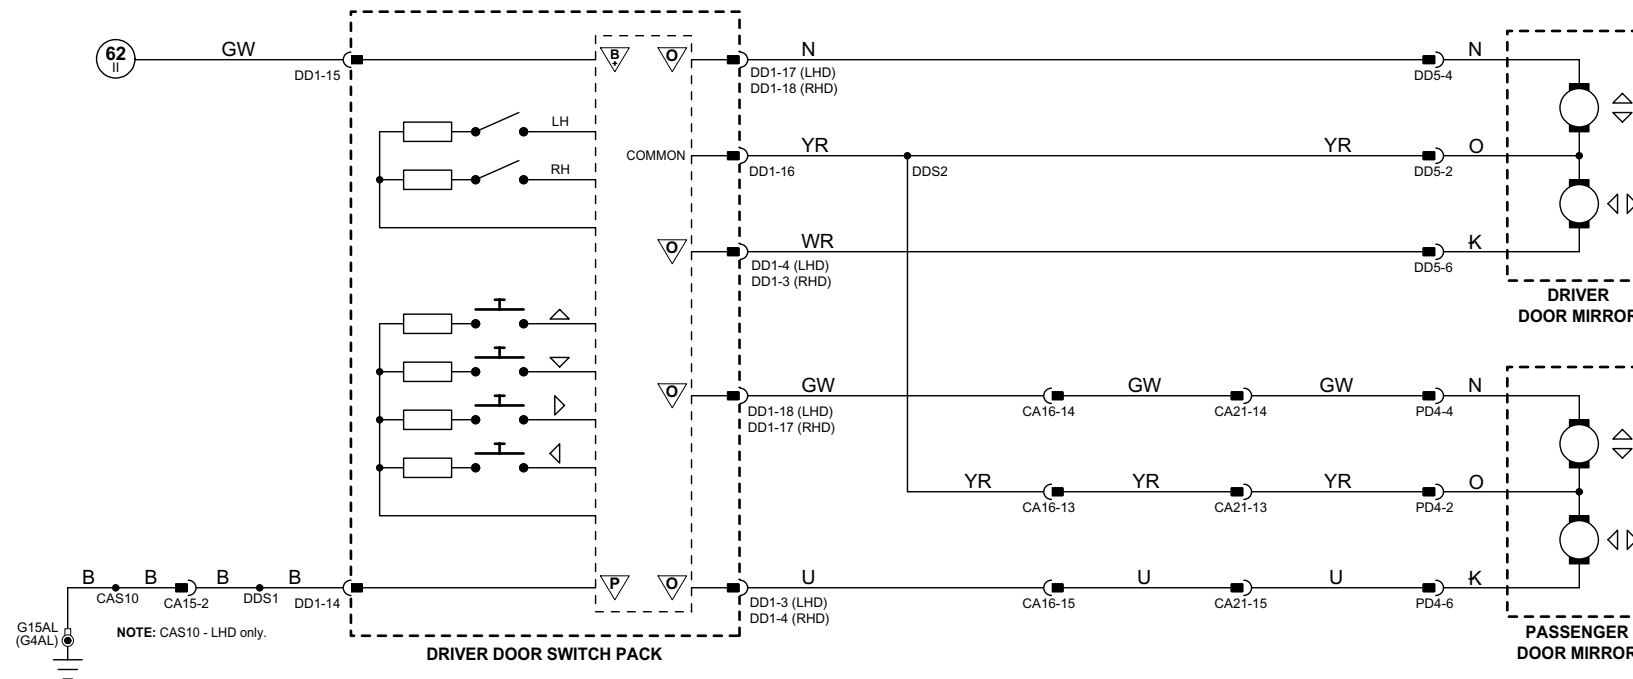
62
II

GW
DD1-15

B
O
N
DD1-17 (LHD)
DD1-18 (RHD)
DD5-4
N

LH
RH

COMMON
YR
DD1-16
DDS2
YR
DD5-2
O

O
WR
DD1-4 (LHD)
DD1-3 (RHD)
DD5-6
K

DRIVER
DOOR MIRROR

O
GW
DD1-18 (LHD)
DD1-17 (RHD)
CA16-14
GW
CA21-14
GW
PD4-4
N

YR
CA16-13
YR
CA21-13
YR
PD4-2
O

B
CAS10
B
CA15-2
B
DDS1
B
DD1-14
P
O
U
DD1-3 (LHD)
DD1-4 (RHD)
CA16-15
U
CA21-15
U
PD4-6
K

G15AL
(G4AL)

NOTE: CAS10 - LHD only.

DRIVER DOOR SWITCH PACK

PASSENGER
DOOR MIRROR